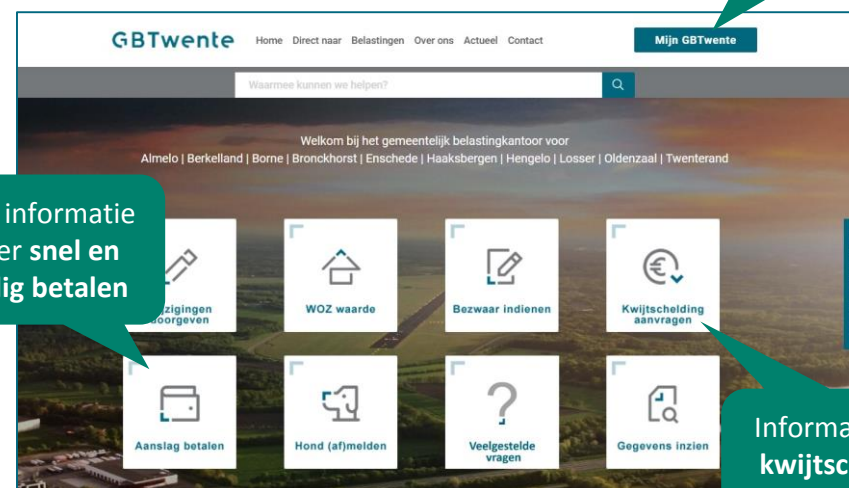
GBTwente Home Direct naar Belastingen Over ons Actueel Contact Mijn GBTwente

Waarmee kunnen we helpen?

Welkom bij het gemeentelijk belastingkantoor voor
Almelo | Berkelland | Borne | Bronckhorst | Enschede | Haaksbergen | Hengelo | Losser | Oldenzaal | Twenterand

informatie
er **snel en**
**ig betalen**

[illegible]zigingen doorgeven

WOZ waarde

Bezwaar indienen

Kwijtschelding aanvragen

Aanslag betalen

Hond (af)melden

Veelgestelde vragen

Gegevens inzien

Informa
**kwijtsc**